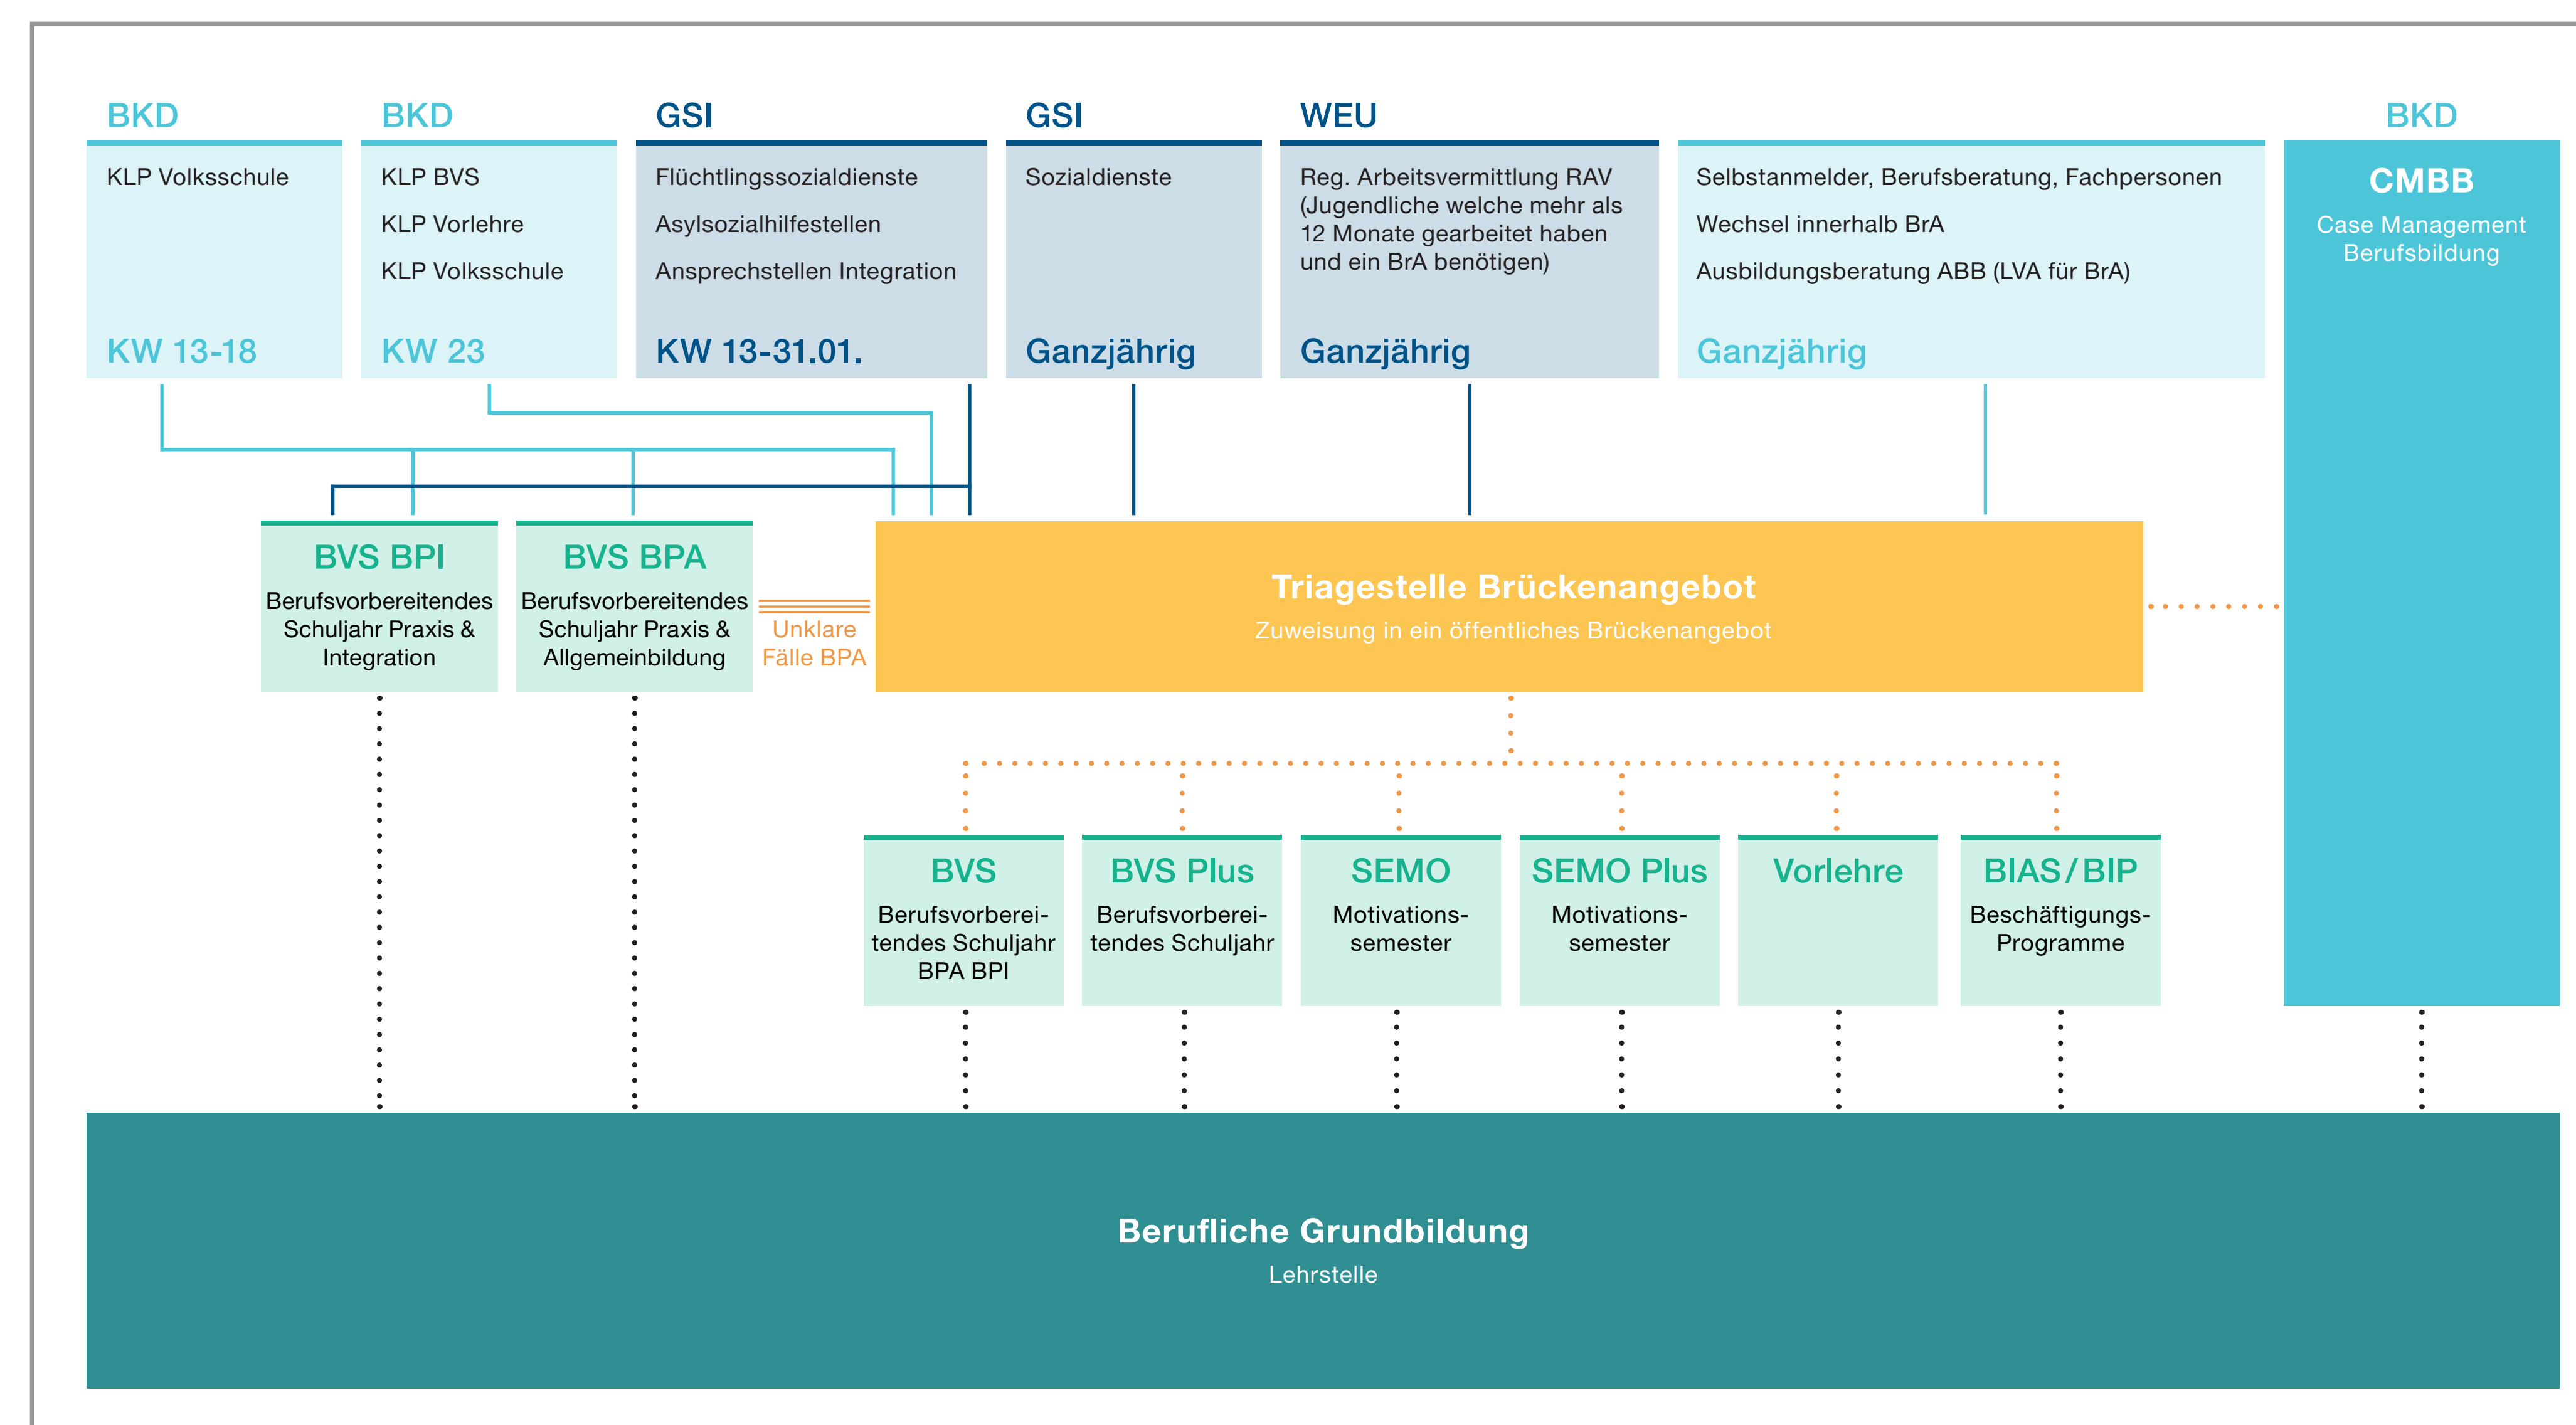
BKD
KLP Volksschule
KW 13-18

BKD
KLP BVS
KLP Vorlehre
KLP Volksschule
KW 23

GSI
Flüchtlingssozialdienste
Asylsozialhilfestellen
Ansprechstellen Integration
KW 13-31.01.

GSI
Sozialdienste
Ganzjährig

WEU
Reg. Arbeitsvermittlung RAV (Jugendliche welche mehr als 12 Monate gearbeitet haben und ein BrA benötigen)
Ganzjährig

Selbstanmelder, Berufsberatung, Fachpersonen
Wechsel innerhalb BrA
Ausbildungsberatung ABB (LVA für BrA)
Ganzjährig

BKD
CMBB
Case Management Berufsbildung

BVS BPI
Berufsvorbereitendes Schuljahr Praxis & Integration

BVS BPA
Berufsvorbereitendes Schuljahr Praxis & Allgemeinbildung

Unklare Fälle BPA

Triagestelle Brückenangebot
Zuweisung in ein öffentliches Brückenangebot

BVS
Berufsvorbereitendes Schuljahr BPA BPI

BVS Plus
Berufsvorbereitendes Schuljahr

SEMO
Motivationssemester

SEMO Plus
Motivationssemester

Vorlehre

BIAS / BIP
Beschäftigungs-Programme

Berufliche Grundbildung
Lehrstelle